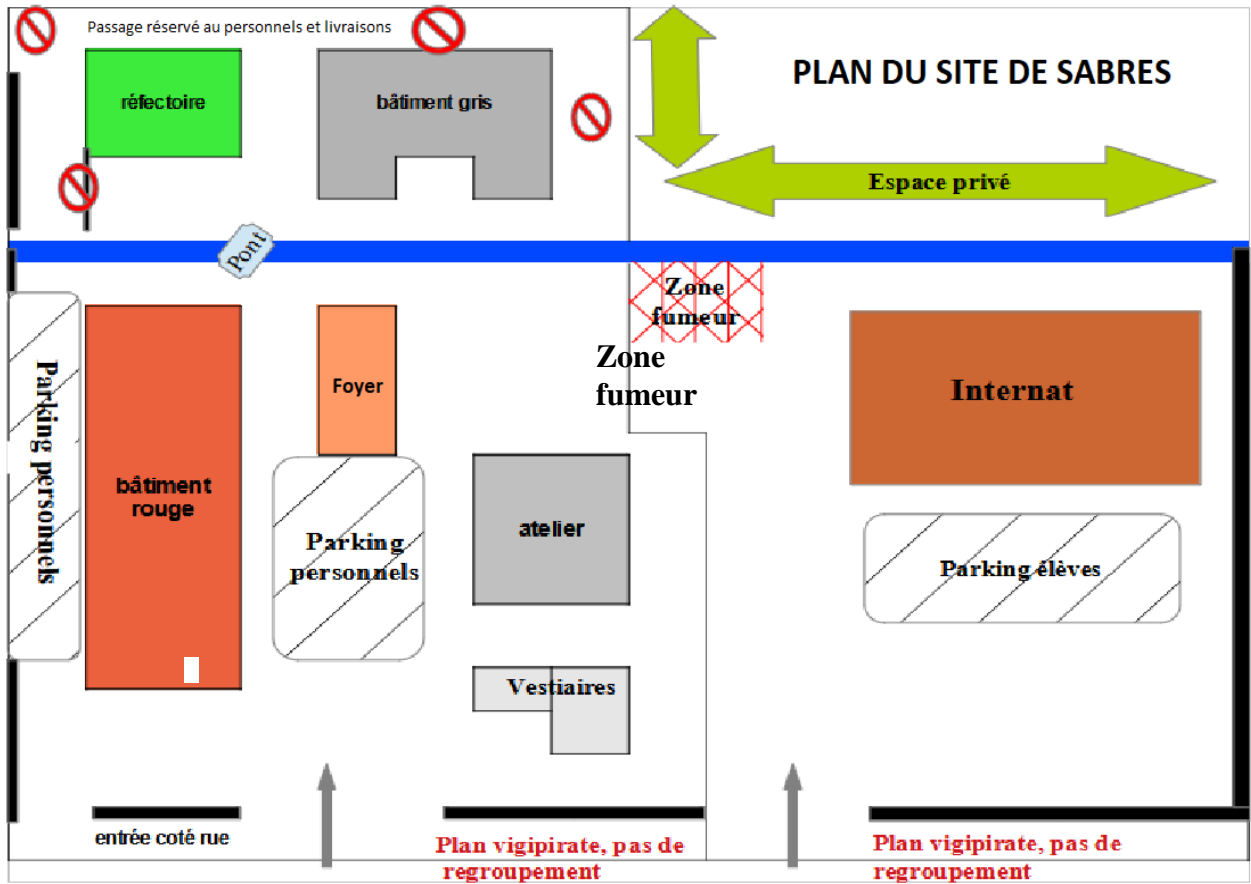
Passage réservé au personnels et livraisons

réfectoire

bâtiment gris

PLAN DU SITE DE SABRES

Espace privé

Pont

Zone fumeur

Zone fumeur

Parking personnels

bâtiment rouge

Foyer

Parking personnels

atelier

Internat

Parking élèves

Vestiaires

entrée coté rue

Plan vigipirate, pas de regroupement

Plan vigipirate, pas de regroupement